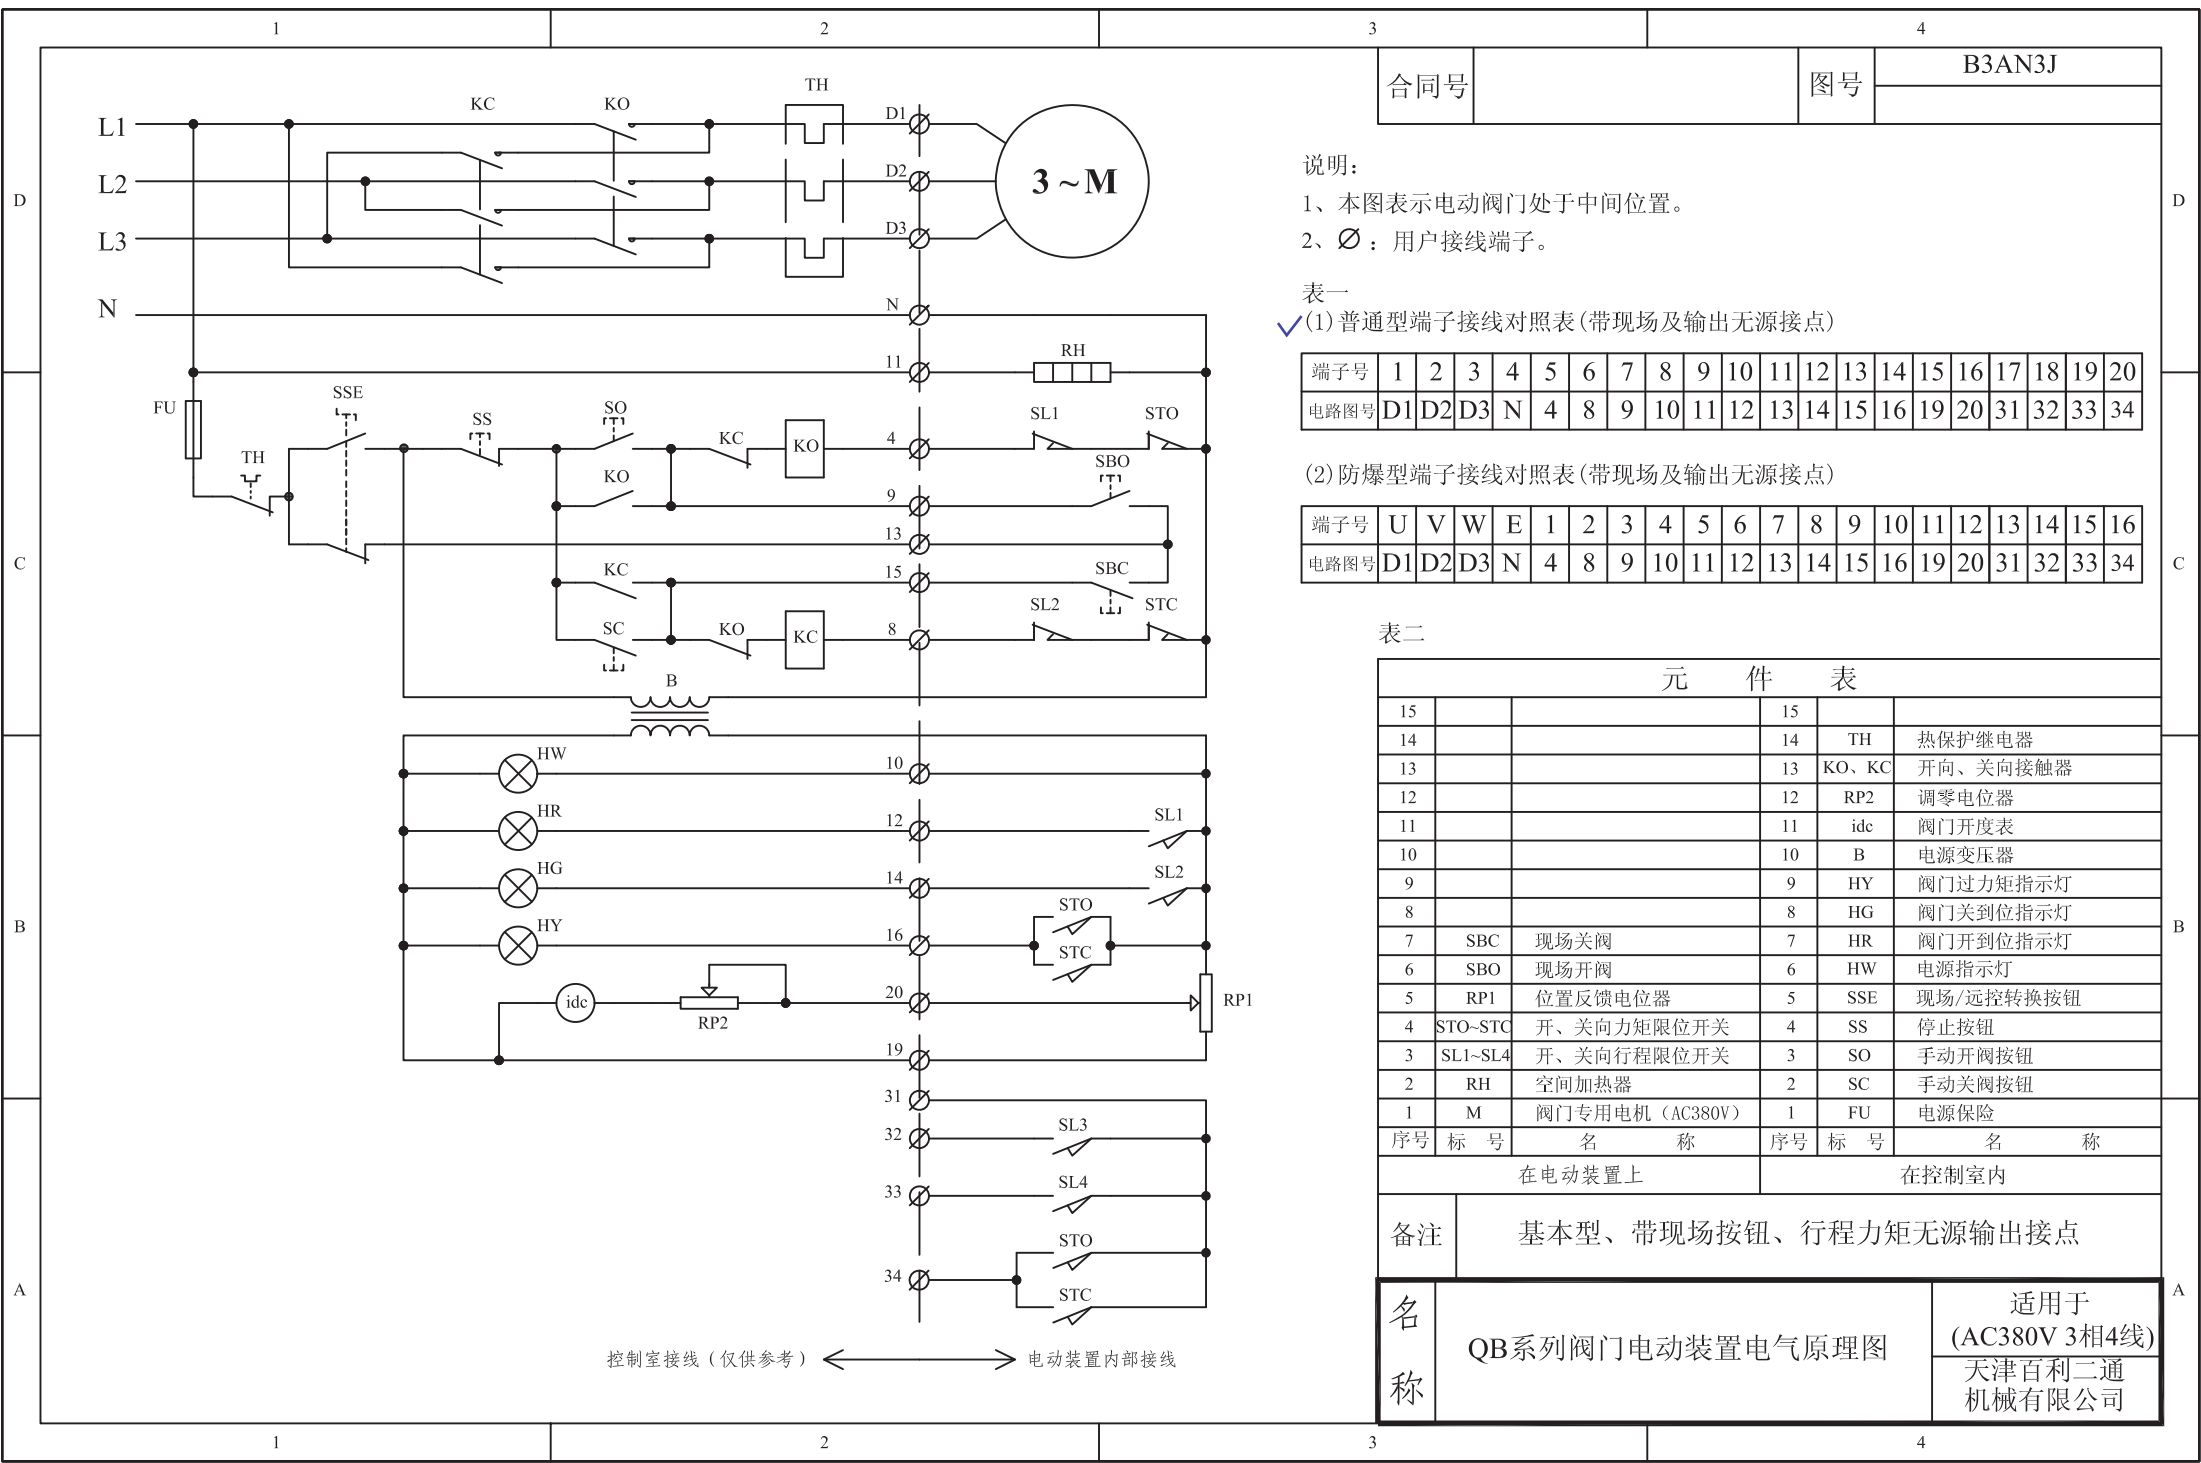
1 2 3 4

D C B A

合同号 | 图号 | B3AN3J

L1
L2
L3
N

KC KO TH D1 D2 D3 3 ~ M

N 11 RH

FU TH SSE SS SO KC KO 4 SL1 STO
KO 9 SBO
13
KC 15 SBC
SC KO KC 8 SL2 STC
B

HW 10
HR 12 SL1
HG 14 SL2
HY 16 STO STC
idc RP2 20 RP1
19
31
32 SL3
33 SL4
34 STO STC

控制室接线（仅供参考） 电动装置内部接线

说明：
1、本图表示电动阀门处于中间位置。
2、∅：用户接线端子。

表一
(1)普通型端子接线对照表(带现场及输出无源接点)

| 端子号 | 1 | 2 | 3 | 4 | 5 | 6 | 7 | 8 | 9 | 10 | 11 | 12 | 13 | 14 | 15 | 16 | 17 | 18 | 19 | 20 |
|---|---|---|---|---|---|---|---|---|---|---|---|---|---|---|---|---|---|---|---|---|
| 电路图号 | D1 | D2 | D3 | N | 4 | 8 | 9 | 10 | 11 | 12 | 13 | 14 | 15 | 16 | 19 | 20 | 31 | 32 | 33 | 34 |

(2)防爆型端子接线对照表(带现场及输出无源接点)

| 端子号 | U | V | W | E | 1 | 2 | 3 | 4 | 5 | 6 | 7 | 8 | 9 | 10 | 11 | 12 | 13 | 14 | 15 | 16 |
|---|---|---|---|---|---|---|---|---|---|---|---|---|---|---|---|---|---|---|---|---|
| 电路图号 | D1 | D2 | D3 | N | 4 | 8 | 9 | 10 | 11 | 12 | 13 | 14 | 15 | 16 | 19 | 20 | 31 | 32 | 33 | 34 |

表二

元 件 表

| 15 | | | 15 | | |
|---|---|---|---|---|---|
| 14 | | | 14 | TH | 热保护继电器 |
| 13 | | | 13 | KO、KC | 开向、关向接触器 |
| 12 | | | 12 | RP2 | 调零电位器 |
| 11 | | | 11 | idc | 阀门开度表 |
| 10 | | | 10 | B | 电源变压器 |
| 9 | | | 9 | HY | 阀门过力矩指示灯 |
| 8 | | | 8 | HG | 阀门关到位指示灯 |
| 7 | SBC | 现场关阀 | 7 | HR | 阀门开到位指示灯 |
| 6 | SBO | 现场开阀 | 6 | HW | 电源指示灯 |
| 5 | RP1 | 位置反馈电位器 | 5 | SSE | 现场/远控转换按钮 |
| 4 | STO~STC | 开、关向力矩限位开关 | 4 | SS | 停止按钮 |
| 3 | SL1~SL4 | 开、关向行程限位开关 | 3 | SO | 手动开阀按钮 |
| 2 | RH | 空间加热器 | 2 | SC | 手动关阀按钮 |
| 1 | M | 阀门专用电机（AC380V） | 1 | FU | 电源保险 |
| 序号 | 标 号 | 名 称 | 序号 | 标 号 | 名 称 |
| 在电动装置上 | | | 在控制室内 | | |

备注 基本型、带现场按钮、行程力矩无源输出接点

名称 QB系列阀门电动装置电气原理图 适用于 (AC380V 3相4线) 天津百利二通机械有限公司